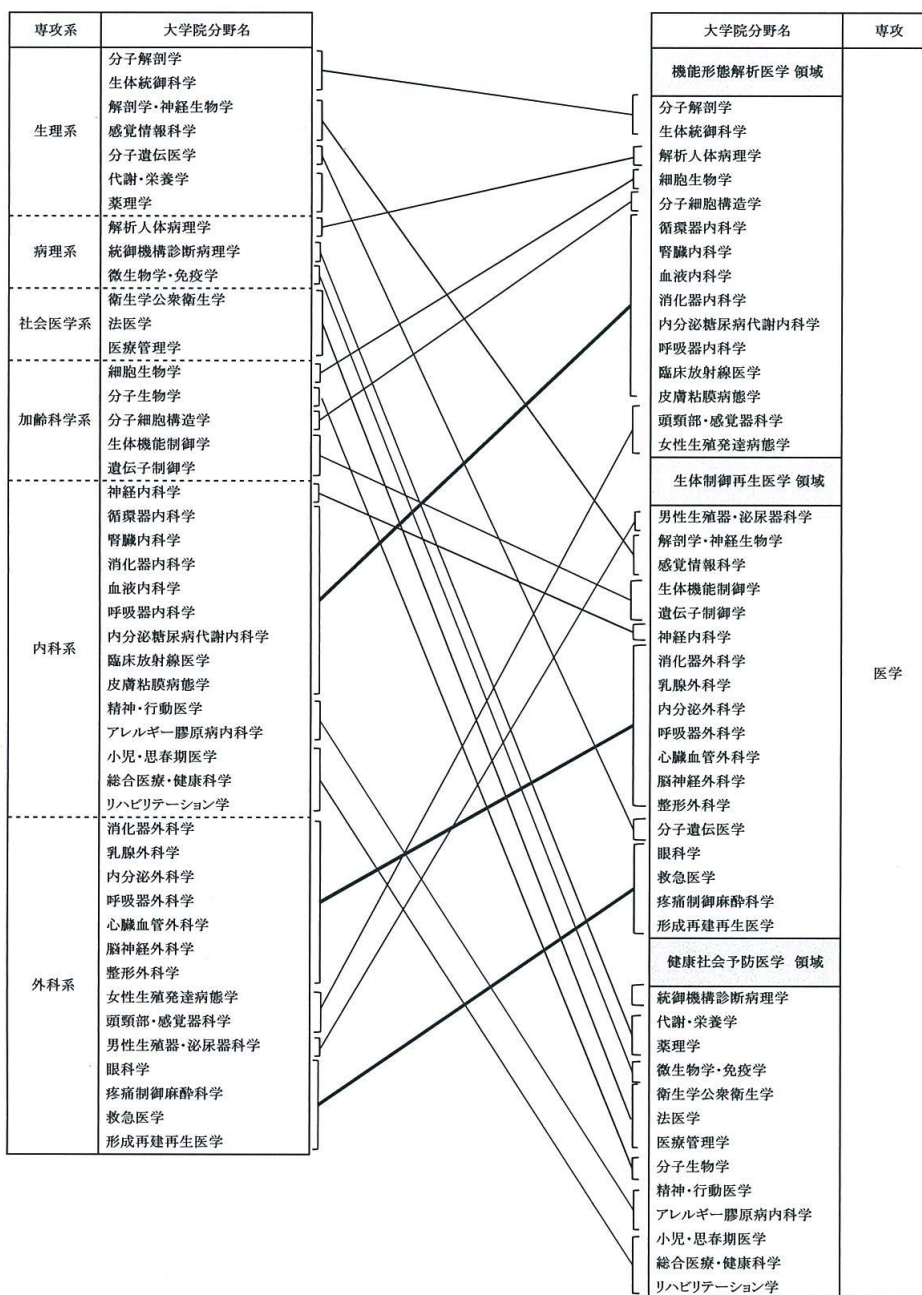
| 専攻系 | 大学院分野名 |
|---|---|
| 生理系 | 分子解剖学 |
| | 生体統御科学 |
| | 解剖学・神経生物学 |
| | 感覚情報科学 |
| | 分子遺伝医学 |
| | 代謝・栄養学 |
| | 薬理学 |
| 病理系 | 解析人体病理学 |
| | 統御機構診断病理学 |
| | 微生物学・免疫学 |
| 社会医学系 | 衛生学公衆衛生学 |
| | 法医学 |
| | 医療管理学 |
| 加齢科学系 | 細胞生物学 |
| | 分子生物学 |
| | 分子細胞構造学 |
| | 生体機能制御学 |
| | 遺伝子制御学 |
| 内科系 | 神経内科学 |
| | 循環器内科学 |
| | 腎臓内科学 |
| | 消化器内科学 |
| | 血液内科学 |
| | 呼吸器内科学 |
| | 内分泌糖尿病代謝内科学 |
| | 臨床放射線医学 |
| | 皮膚粘膜病態学 |
| | 精神・行動医学 |
| | アレルギー膠原病内科学 |
| | 小児・思春期医学 |
| | 総合医療・健康科学 |
| | リハビリテーション学 |
| 外科系 | 消化器外科学 |
| | 乳腺外科学 |
| | 内分泌外科学 |
| | 呼吸器外科学 |
| | 心臓血管外科学 |
| | 脳神経外科学 |
| | 整形外科学 |
| | 女性生殖発達病態学 |
| | 頭頸部・感覚器科学 |
| | 男性生殖器・泌尿器科学 |
| | 眼科学 |
| | 疼痛制御麻酔科学 |
| | 救急医学 |
| | 形成再建再生医学 |

| 大学院分野名 | 専攻 |
|---|---|
| 機能形態解析医学 領域 | 医学 |
| 分子解剖学 | |
| 生体統御科学 | |
| 解析人体病理学 | |
| 細胞生物学 | |
| 分子細胞構造学 | |
| 循環器内科学 | |
| 腎臓内科学 | |
| 血液内科学 | |
| 消化器内科学 | |
| 内分泌糖尿病代謝内科学 | |
| 呼吸器内科学 | |
| 臨床放射線医学 | |
| 皮膚粘膜病態学 | |
| 頭頸部・感覚器科学 | |
| 女性生殖発達病態学 | |
| 生体制御再生医学 領域 | |
| 男性生殖器・泌尿器科学 | |
| 解剖学・神経生物学 | |
| 感覚情報科学 | |
| 生体機能制御学 | |
| 遺伝子制御学 | |
| 神経内科学 | |
| 消化器外科学 | |
| 乳腺外科学 | |
| 内分泌外科学 | |
| 呼吸器外科学 | |
| 心臓血管外科学 | |
| 脳神経外科学 | |
| 整形外科学 | |
| 分子遺伝医学 | |
| 眼科学 | |
| 救急医学 | |
| 疼痛制御麻酔科学 | |
| 形成再建再生医学 | |
| 健康社会予防医学 領域 | |
| 統御機構診断病理学 | |
| 代謝・栄養学 | |
| 薬理学 | |
| 微生物学・免疫学 | |
| 衛生学公衆衛生学 | |
| 法医学 | |
| 医療管理学 | |
| 分子生物学 | |
| 精神・行動医学 | |
| アレルギー膠原病内科学 | |
| 小児・思春期医学 | |
| 総合医療・健康科学 | |
| リハビリテーション学 | |